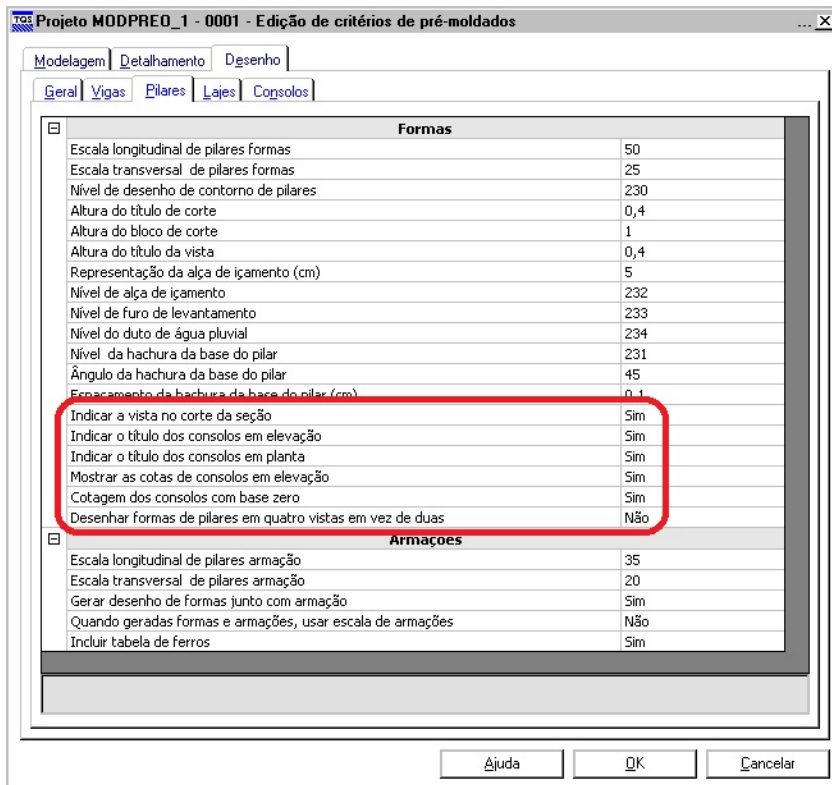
TQS Projeto MODPREO_1 - 0001 - Edição de critérios de pré-moldados

Modelagem | Detalhamento | Desenho

Geral | Vigas | Pilares | Lajes | Consolos

| ⊟ | Formas | |
|---|---|---|
| | Escala longitudinal de pilares formas | 50 |
| | Escala transversal de pilares formas | 25 |
| | Nível de desenho de contorno de pilares | 230 |
| | Altura do título de corte | 0,4 |
| | Altura do bloco de corte | 1 |
| | Altura do título da vista | 0,4 |
| | Representação da alça de içamento (cm) | 5 |
| | Nível de alça de içamento | 232 |
| | Nível de furo de levantamento | 233 |
| | Nível do duto de água pluvial | 234 |
| | Nível da hachura da base do pilar | 231 |
| | Ângulo da hachura da base do pilar | 45 |
| | Espaçamento da hachura da base do pilar (cm) | 0,1 |
| | Indicar a vista no corte da seção | Sim |
| | Indicar o título dos consolos em elevação | Sim |
| | Indicar o título dos consolos em planta | Sim |
| | Mostrar as cotas de consolos em elevação | Sim |
| | Cotagem dos consolos com base zero | Sim |
| | Desenhar formas de pilares em quatro vistas em vez de duas | Não |
| ⊟ | Armações | |
| | Escala longitudinal de pilares armação | 35 |
| | Escala transversal de pilares armação | 20 |
| | Gerar desenho de formas junto com armação | Sim |
| | Quando geradas formas e armações, usar escala de armações | Não |
| | Incluir tabela de ferros | Sim |

Ajuda | OK | Cancelar